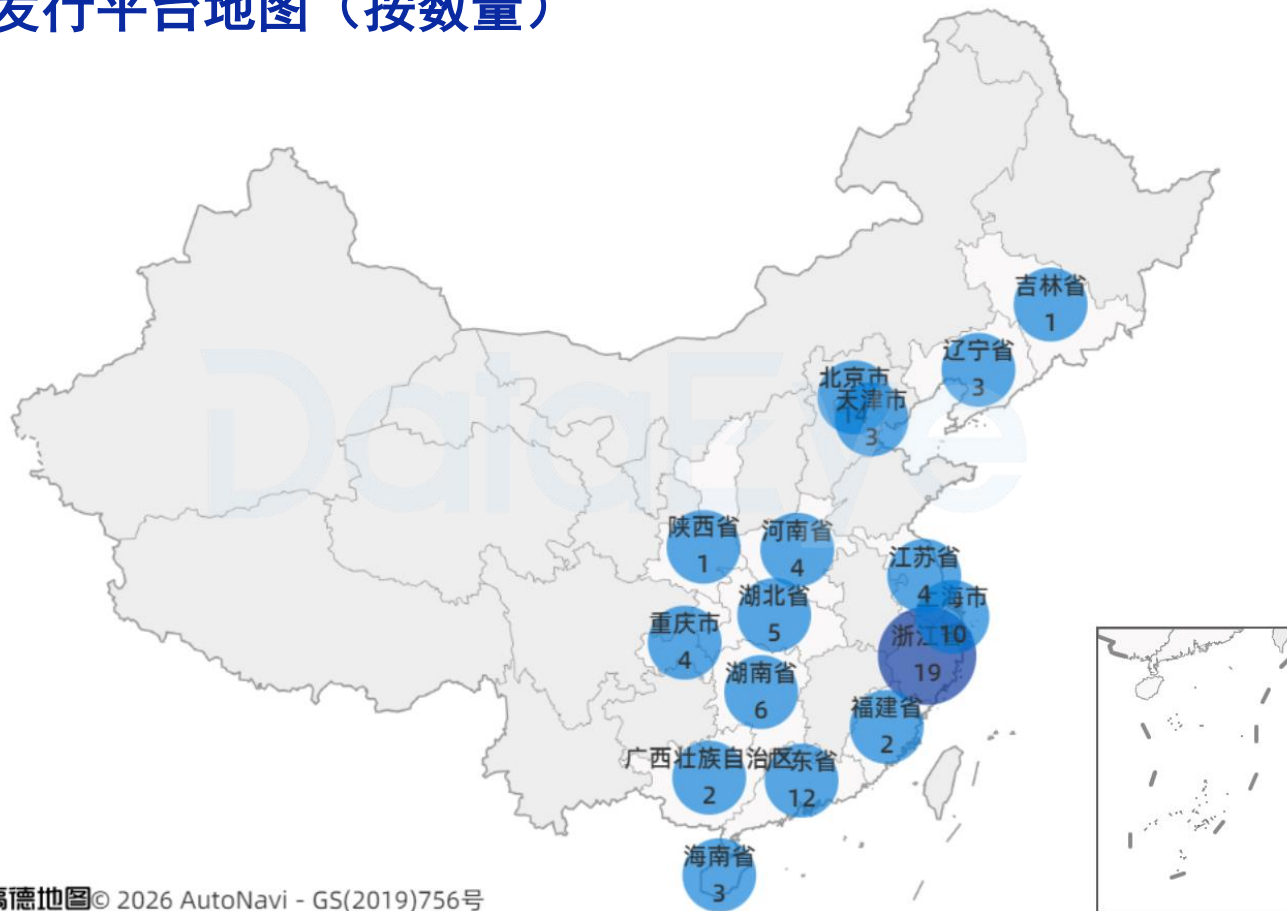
发行平台地图（按数量）

吉林省
1
辽宁省
3
北京市
天津市
3
陕西省
1
河南省
4
江苏省
4
海市
10
湖北省
5
重庆市
4
浙江
19
湖南省
6
福建省
2
广西壮族自治区
2
东省
12
海南省
3

DataEye

高德地图© 2026 AutoNavi - GS(2019)756号